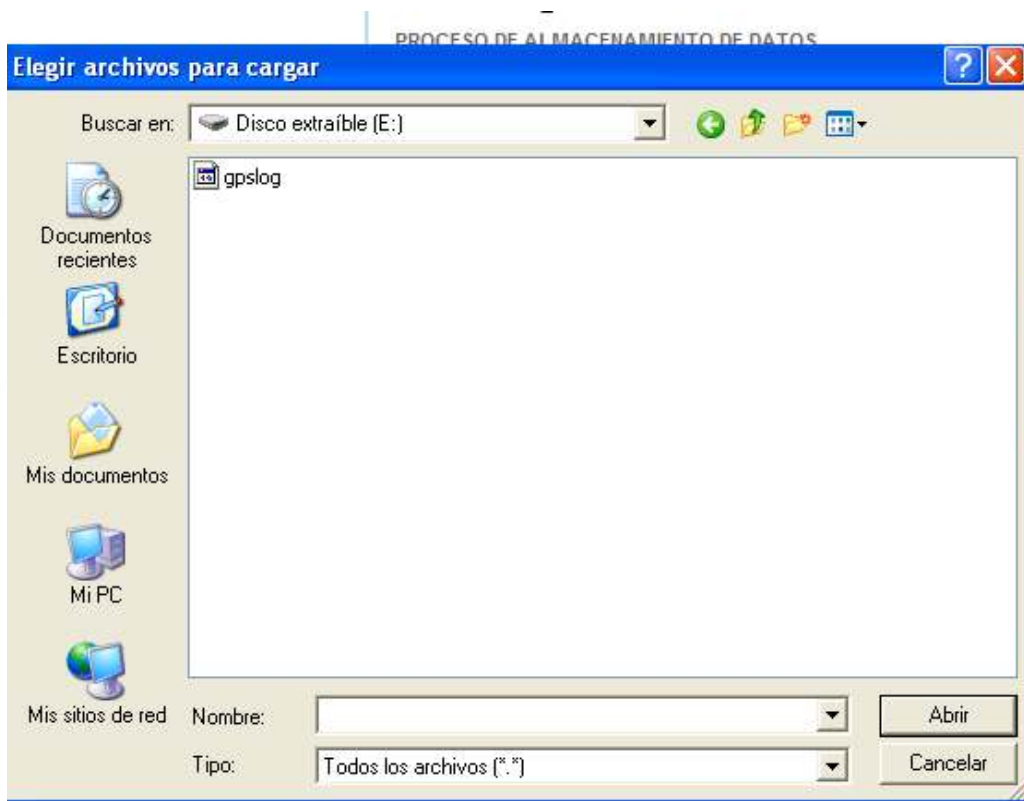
PROCESO DE ALMACENAMIENTO DE DATOS

Elegir archivos para cargar

Buscar en: Disco extraíble (E:)

gpslog

Documentos recientes

Escritorio

Mis documentos

Mi PC

Mis sitios de red

Nombre:

Tipo: Todos los archivos (*.*)

Abrir

Cancelar